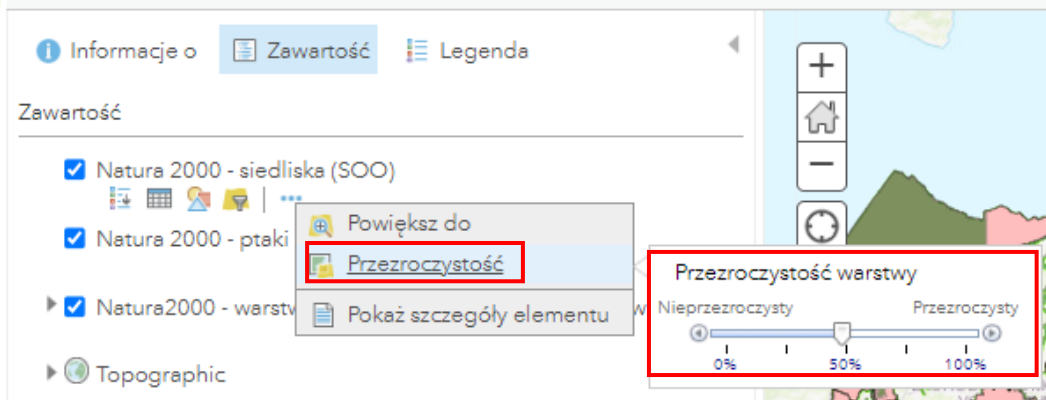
Informacje o
Zawartość
Legenda

Zawartość

Natura 2000 - siedliska (SOO)

Natura 2000 - ptaki

Natura2000 - warstw

Topographic

Powiększ do

Przezroczystość

Pokaż szczegóły elementu

Przezroczystość warstwy

Nieprzezroczysty

Przezroczysty

0%

50%

100%